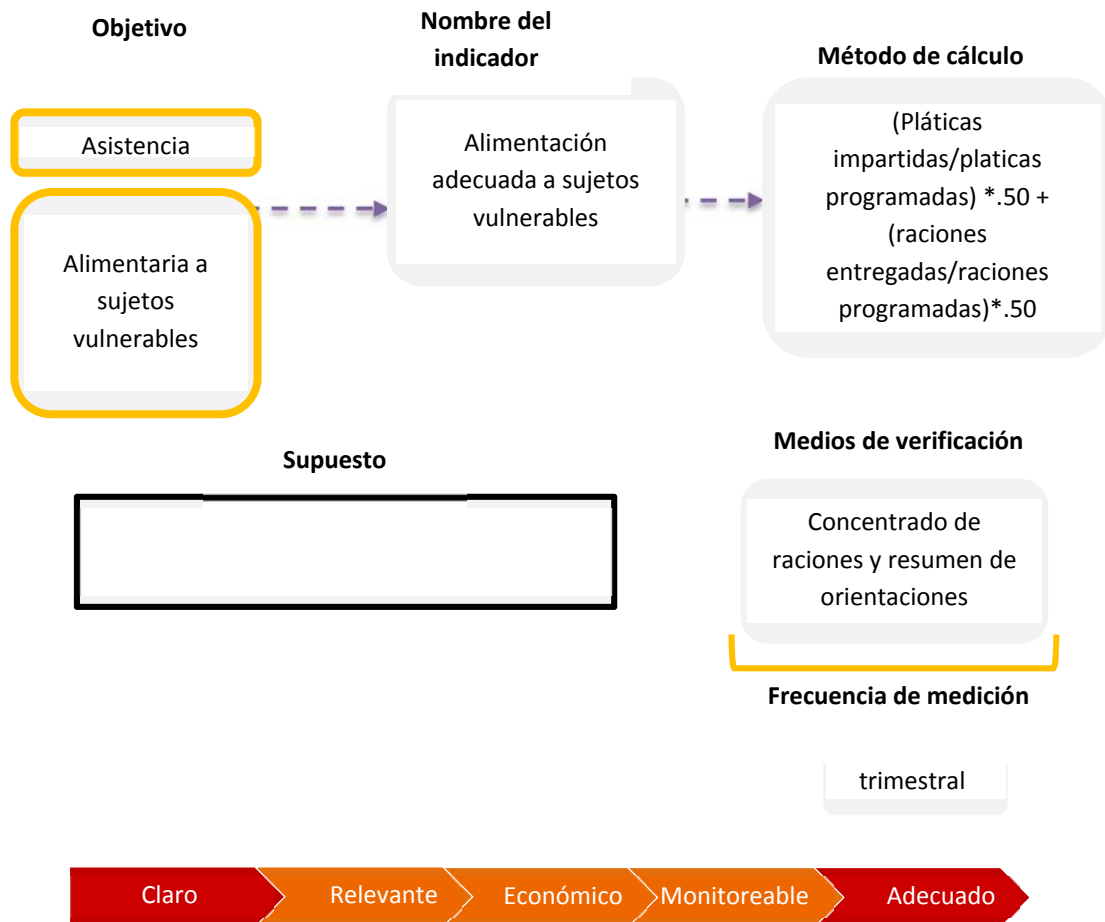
Objetivo

Nombre del indicador

Método de cálculo

Asistencia

Alimentaria a sujetos vulnerables

Alimentación adecuada a sujetos vulnerables

(Pláticas impartidas/platicas programadas) *.50 + (raciones entregadas/raciones programadas)*.50

Supuesto

Medios de verificación

Concentrado de raciones y resumen de orientaciones

Frecuencia de medición

trimestral

Claro | Relevante | Económico | Monitoreable | Adecuado